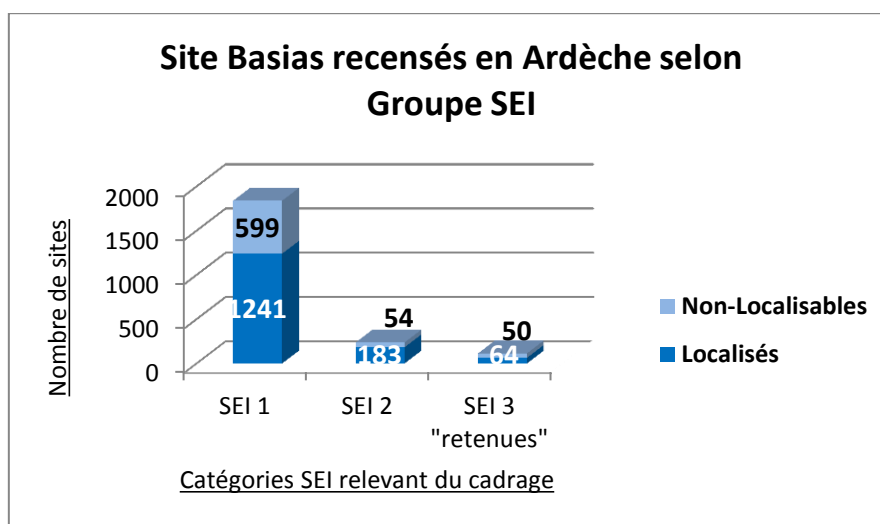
Site Basias recensés en Ardèche selon Groupe SEI

Nombre de sites

2000
1500
1000
500
0

599
1241
54
183
50
64

SEI 1
SEI 2
SEI 3 "retenues"

Catégories SEI relevant du cadrage

Non-Localisables
Localisés